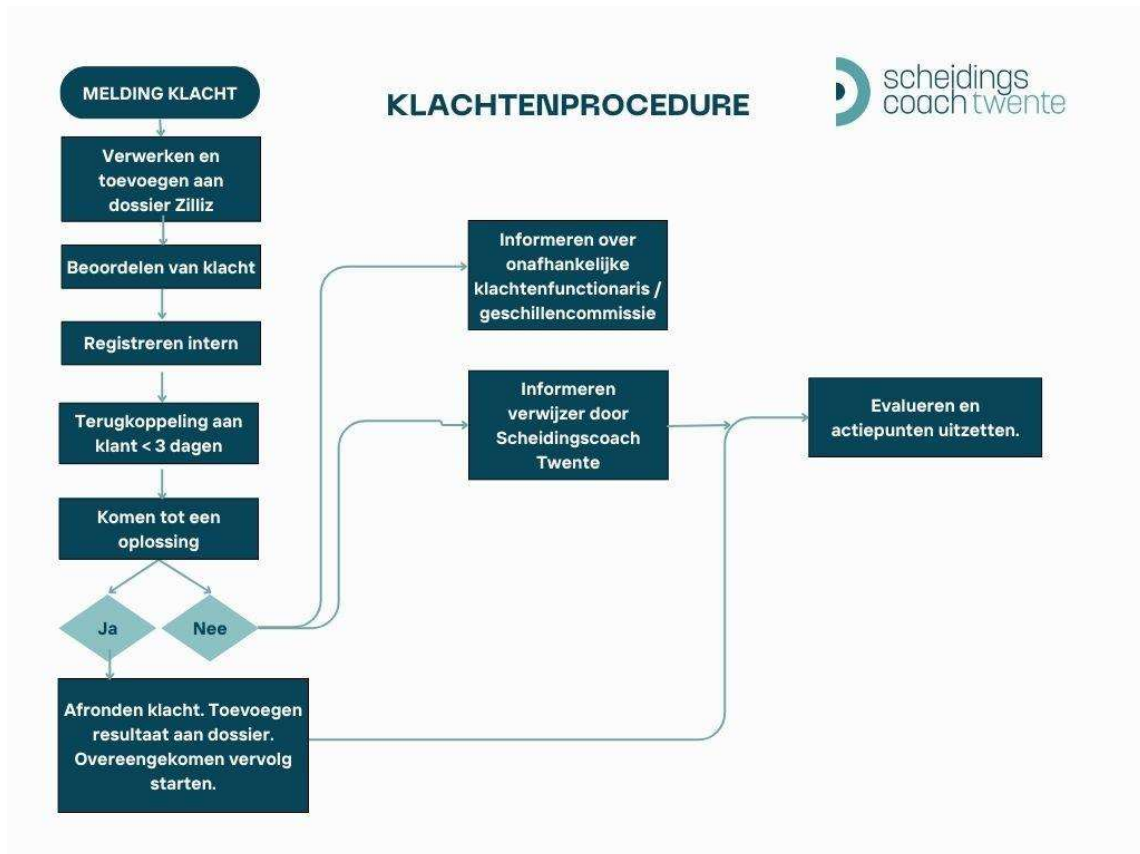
MELDING KLACHT

KLACHTENPROCEDURE

scheidings coach twente

Verwerken en toevoegen aan dossier Zilliz

Beoordelen van klacht

Registreren intern

Terugkoppeling aan klant < 3 dagen

Komen tot een oplossing

Ja

Nee

Afronden klacht. Toevoegen resultaat aan dossier. Overeengekomen vervolg starten.

Informeren over onafhankelijke klachtenfunctionaris / geschillencommissie

Informeren verwijzer door Scheidingscoach Twente

Evalueren en actiepunten uitzetten.